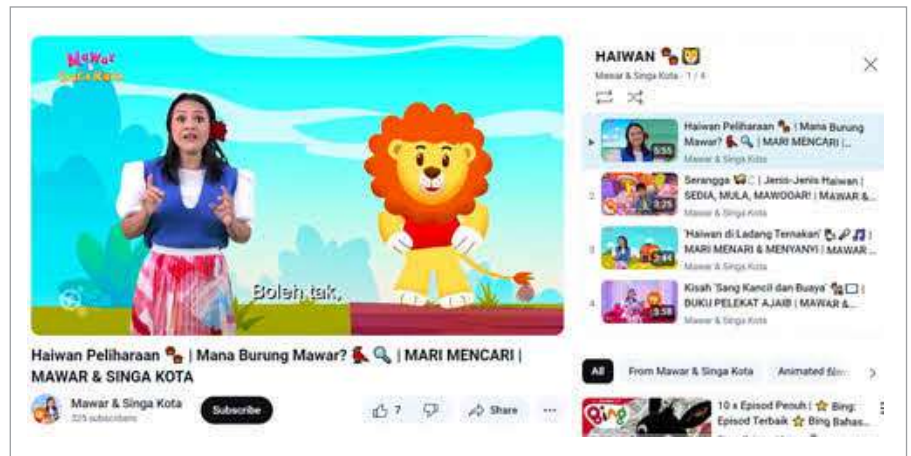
Mawar & Singa Kota

Boleh tak,

Haiwan Peliharaan | Mana Burung Mawar? | MARI MENCARI | MAWAR & SINGA KOTA

Mawar & Singa Kota
325 subscribers

Subscribe

7

Share

...

HAIWAN

Mawar & Singa Kota · 1 / 4

Haiwan Peliharaan | Mana Burung Mawar? | MARI MENCARI |...
5:55
Mawar & Singa Kota

2
Serangga | Jenis-Jenis Haiwan | SEDIA, MULA, MAWOOAR! | MAWAR &...
3:25
Mawar & Singa Kota

3
'Haiwan di Ladang Ternakan' | MARI MENARI & MENYANYI | MAWAR...
2:44
Mawar & Singa Kota

4
Kisah 'Sang Kancil dan Buaya' | BUKU PELEKAT AJAIB | MAWAR &...
3:58
Mawar & Singa Kota

All

From Mawar & Singa Kota

Animated film

Bing

10 x Episod Penuh | Bing: Episod Terbaik Bing Bahas...